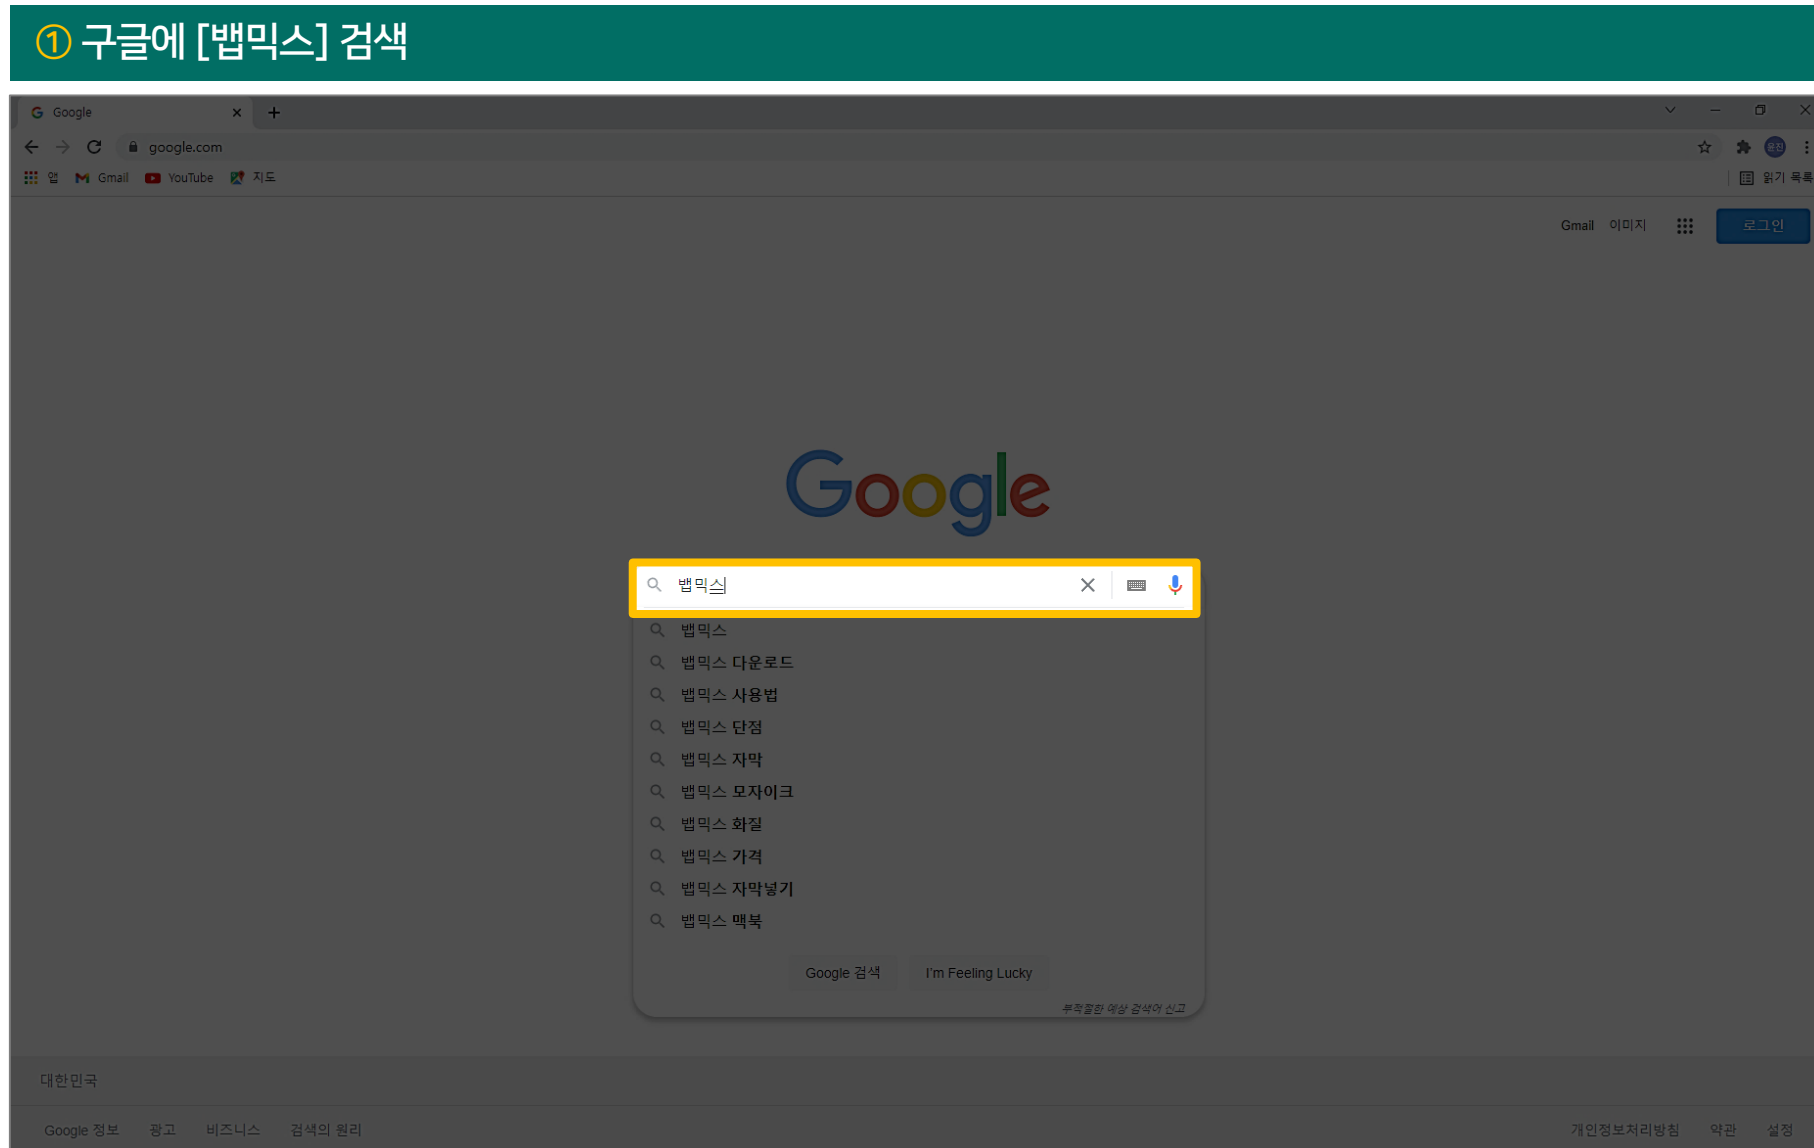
① 구글에 [뱁믹스] 검색

Google

google.com

앱 Gmail YouTube 지도

읽기 목록

Gmail 이미지 로그인

Google

뱁믹싀

뱁믹스
뱁믹스 다운로드
뱁믹스 사용법
뱁믹스 단점
뱁믹스 자막
뱁믹스 모자이크
뱁믹스 화질
뱁믹스 가격
뱁믹스 자막넣기
뱁믹스 맥북

Google 검색 I'm Feeling Lucky

부적절한 예상 검색어 신고

대한민국

Google 정보 광고 비즈니스 검색의 원리

개인정보처리방침 약관 설정